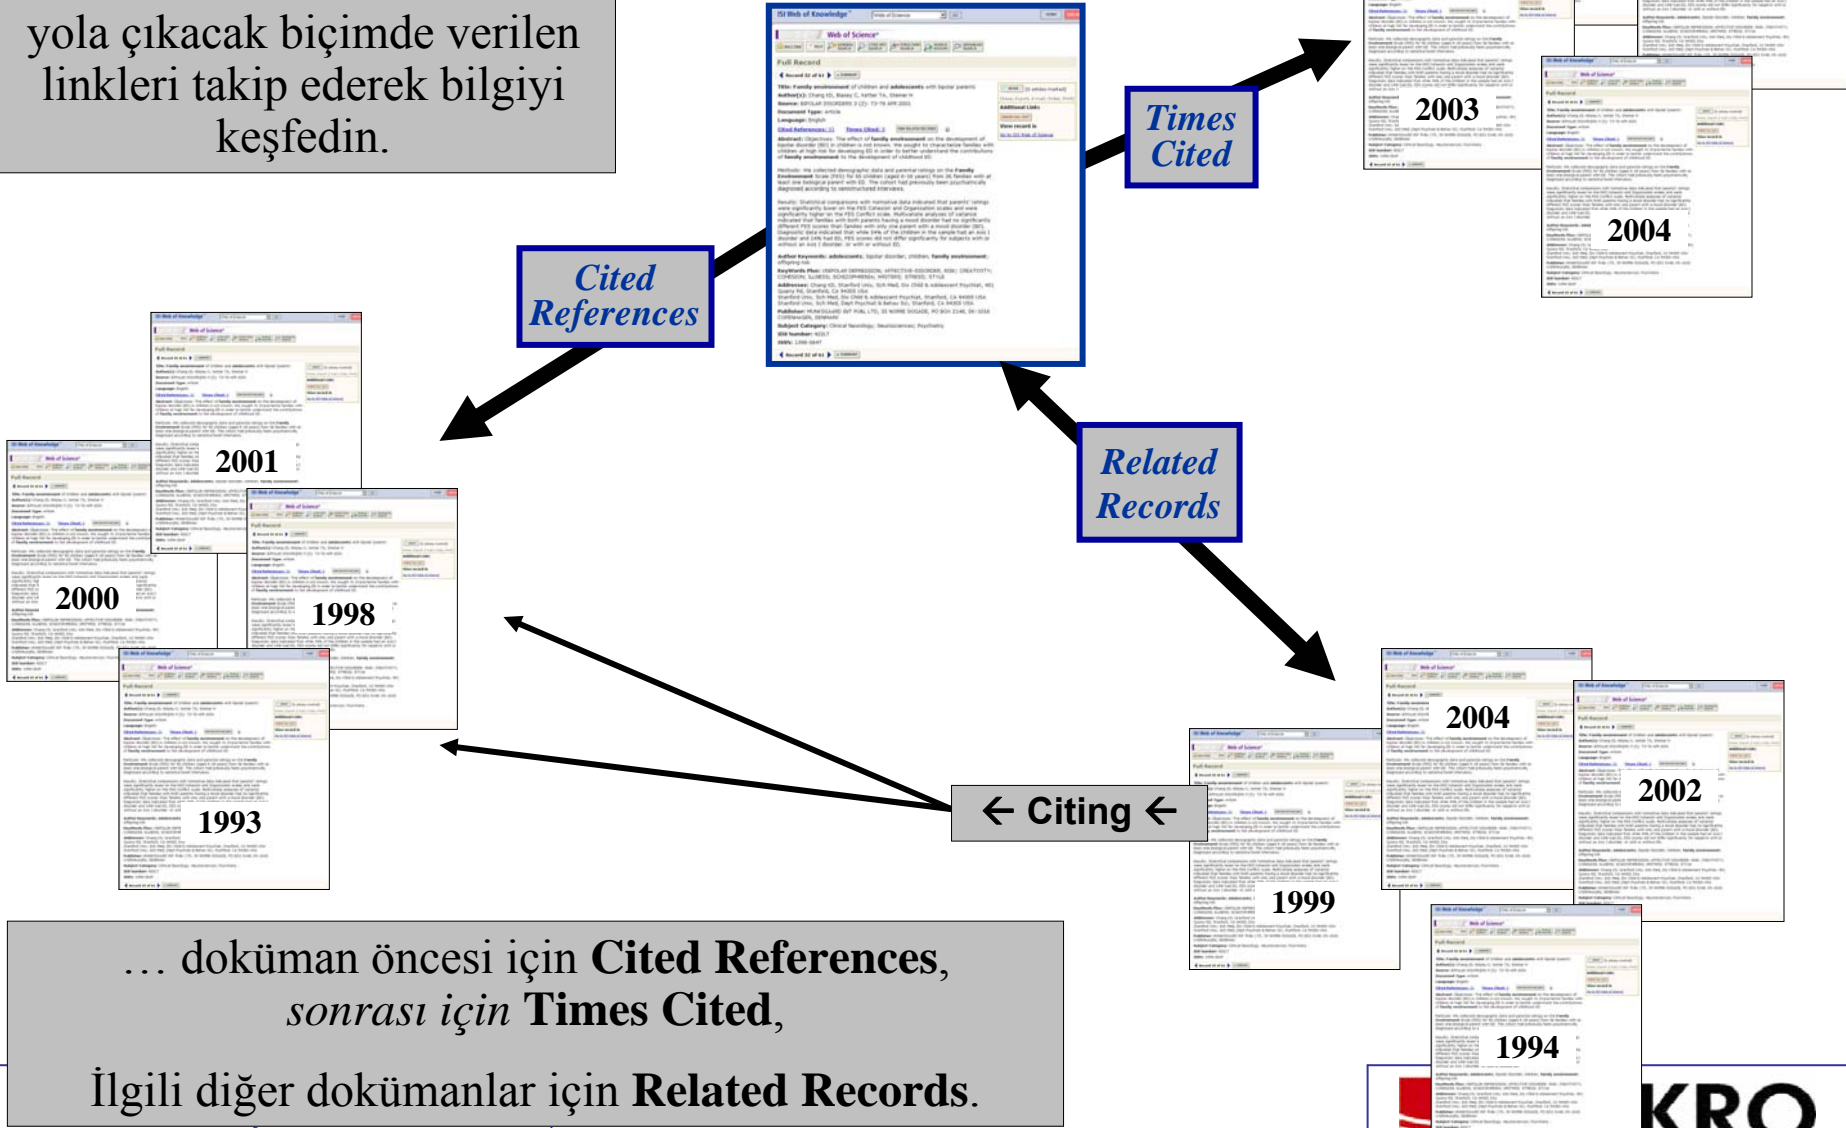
yola çıkacak biçimde verilen linkleri takip ederek bilgiyi keşfedin.

Times Cited

2003

2004

Cited References

2001

2000

1998

1993

Related Records

← Citing ←

2004

2002

1999

1994

… doküman öncesi için **Cited References**, *sonrası için* **Times Cited**,

İlgili diğer dokümanlar için **Related Records**.

KRO